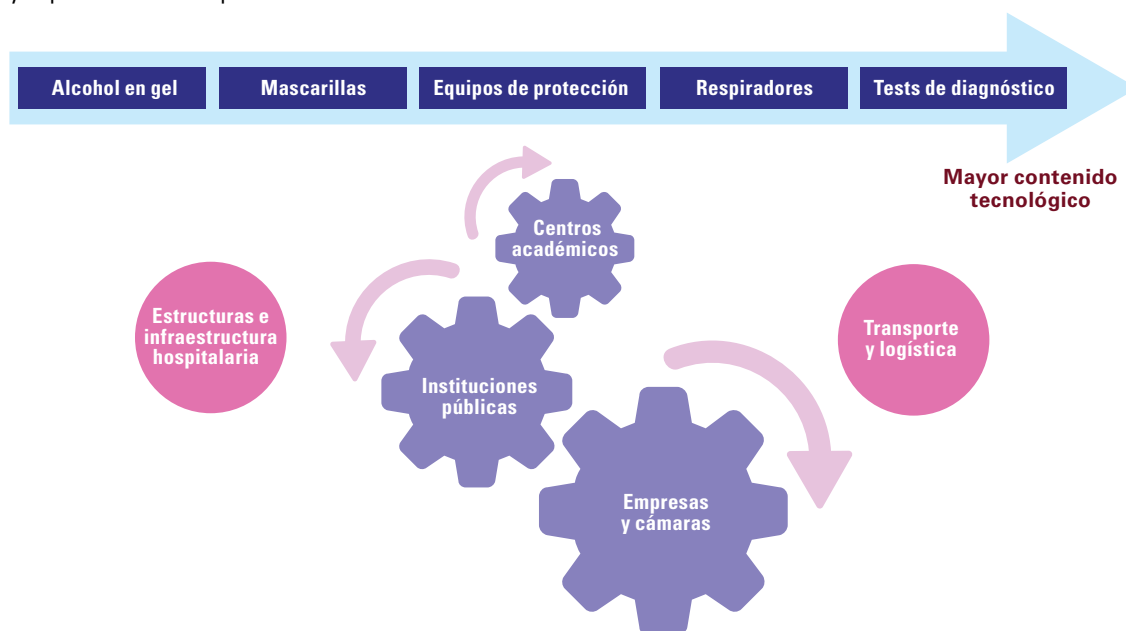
Alcohol en gel
Mascarillas
Equipos de protección
Respiradores
Tests de diagnóstico

Mayor contenido tecnológico

Centros académicos

Estructuras e infraestructura hospitalaria

Instituciones públicas

Transporte y logística

Empresas y cámaras